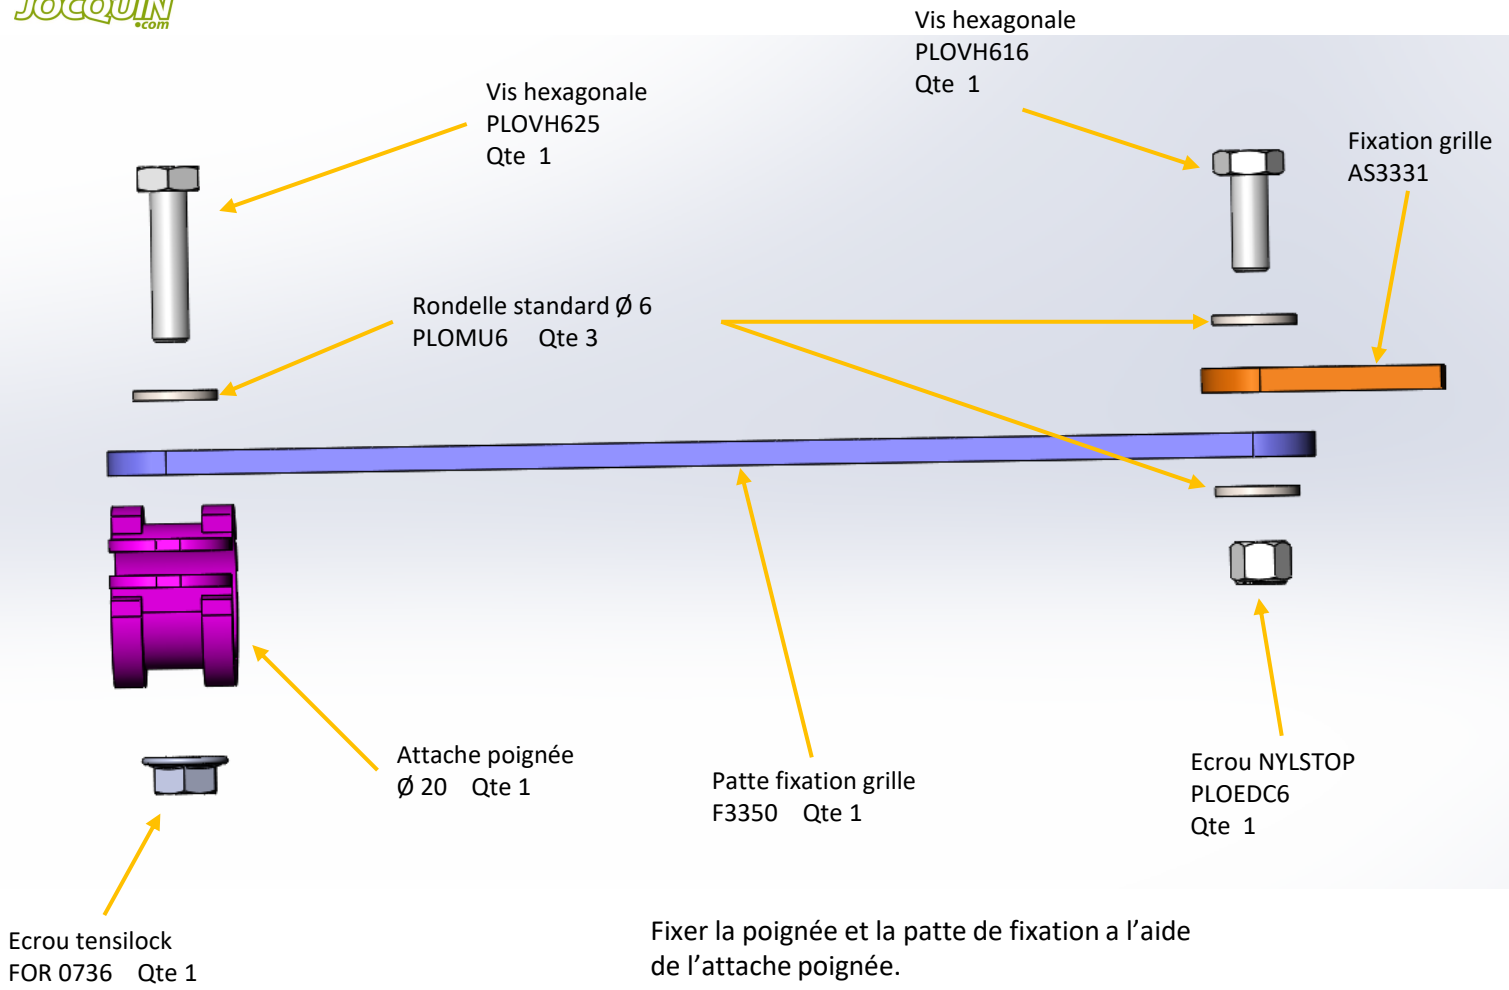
JOCQUIN .com

Vis hexagonale
PLOVH616
Qte 1

Vis hexagonale
PLOVH625
Qte 1

Fixation grille
AS3331

Rondelle standard Ø 6
PLOMU6 Qte 3

Attache poignée
Ø 20 Qte 1

Patte fixation grille
F3350 Qte 1

Ecrou NYLSTOP
PLOEDC6
Qte 1

Ecrou tensilock
FOR 0736 Qte 1

Fixer la poignée et la patte de fixation a l'aide de l'attache poignée.